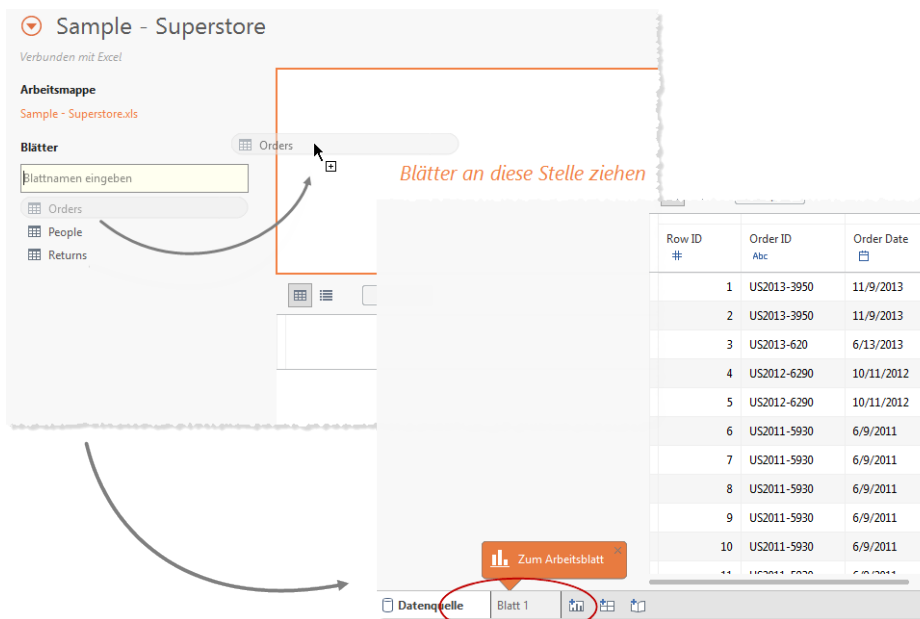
Sample - Superstore

Verbunden mit Excel

Arbeitsmappe

Sample - Superstore.xls

Blätter

Blattnamen eingeben

Orders

People

Returns

Orders

Blätter an diese Stelle ziehen

| Row ID | Order ID | Order Date |
|---|---|---|
| 1 | US2013-3950 | 11/9/2013 |
| 2 | US2013-3950 | 11/9/2013 |
| 3 | US2013-620 | 6/13/2013 |
| 4 | US2012-6290 | 10/11/2012 |
| 5 | US2012-6290 | 10/11/2012 |
| 6 | US2011-5930 | 6/9/2011 |
| 7 | US2011-5930 | 6/9/2011 |
| 8 | US2011-5930 | 6/9/2011 |
| 9 | US2011-5930 | 6/9/2011 |
| 10 | US2011-5930 | 6/9/2011 |

Zum Arbeitsblatt

Datenquelle

Blatt 1